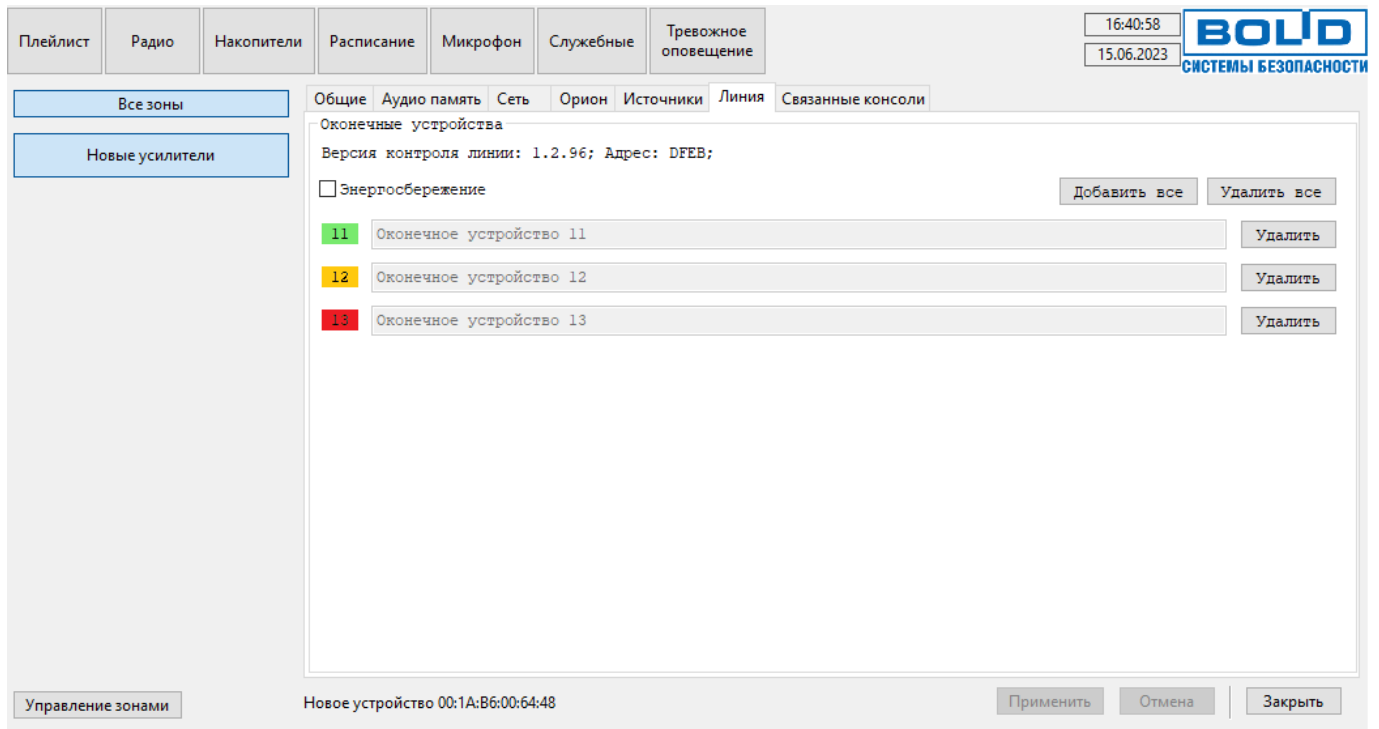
Плейлист
Радио
Накопители
Расписание
Микрофон
Служебные
Тревожное оповещение

16:40:58
15.06.2023

BOLID
СИСТЕМЫ БЕЗОПАСНОСТИ

Все зоны

Новые усилители

Общие
Аудио память
Сеть
Орион
Источники
Линия
Связанные консоли

Оконечные устройства

Версия контроля линии: 1.2.96; Адрес: DFEB;

Энергосбережение

Добавить все
Удалить все

11
Оконечное устройство 11
Удалить

12
Оконечное устройство 12
Удалить

13
Оконечное устройство 13
Удалить

Управление зонами

Новое устройство 00:1A:B6:00:64:48

Применить
Отмена
Закрыть